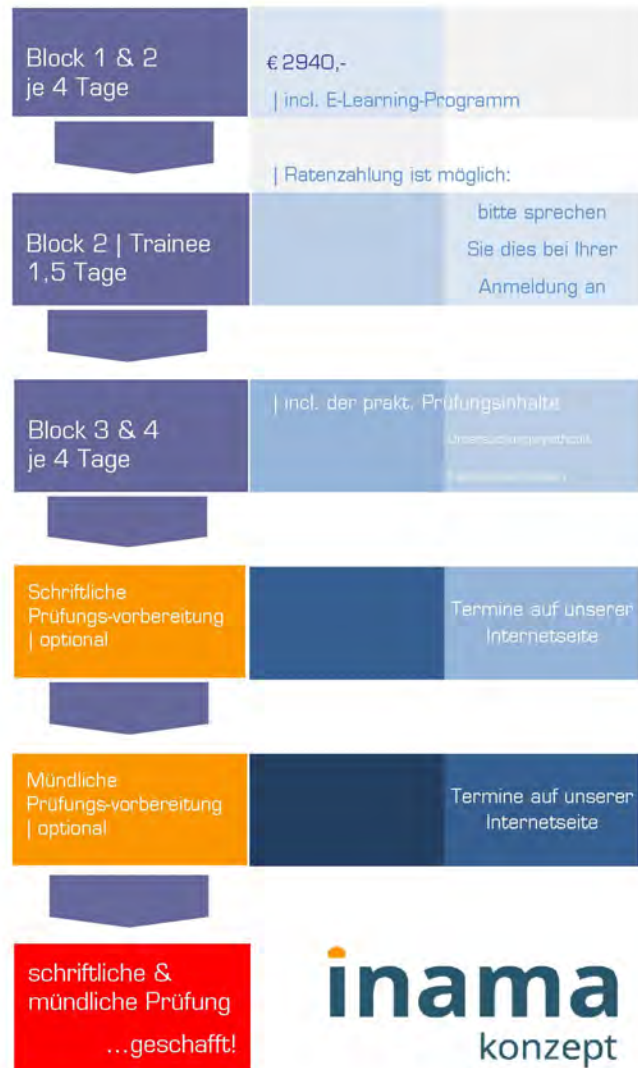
Block 1 & 2
je 4 Tage

€ 2940,-

| incl. E-Learning-Programm

| Ratenzahlung ist möglich:

bitte sprechen Sie dies bei Ihrer Anmeldung an

Block 2 | Trainee
1,5 Tage

Block 3 & 4
je 4 Tage

| incl. der prakt. Prüfungsinhalte

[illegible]

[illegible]

Schriftliche Prüfungs-vorbereitung | optional

Termine auf unserer Internetseite

Mündliche Prüfungs-vorbereitung | optional

Termine auf unserer Internetseite

schriftliche & mündliche Prüfung
...geschafft!

inama
konzept